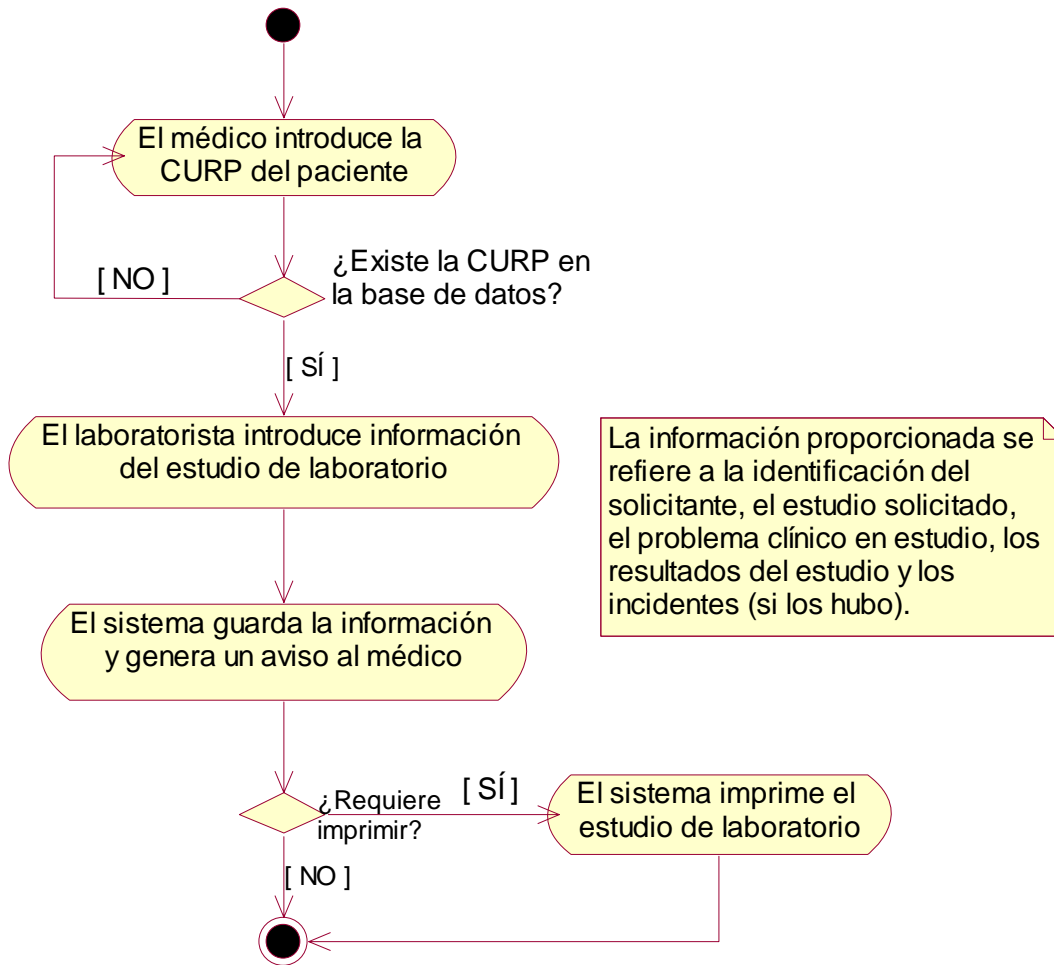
El médico introduce la CURP del paciente

[ NO ]

¿Existe la CURP en la base de datos?

[ SÍ ]

El laboratorista introduce información del estudio de laboratorio

La información proporcionada se refiere a la identificación del solicitante, el estudio solicitado, el problema clínico en estudio, los resultados del estudio y los incidentes (si los hubo).

El sistema guarda la información y genera un aviso al médico

¿Requiere imprimir?

[ SÍ ]

El sistema imprime el estudio de laboratorio

[ NO ]